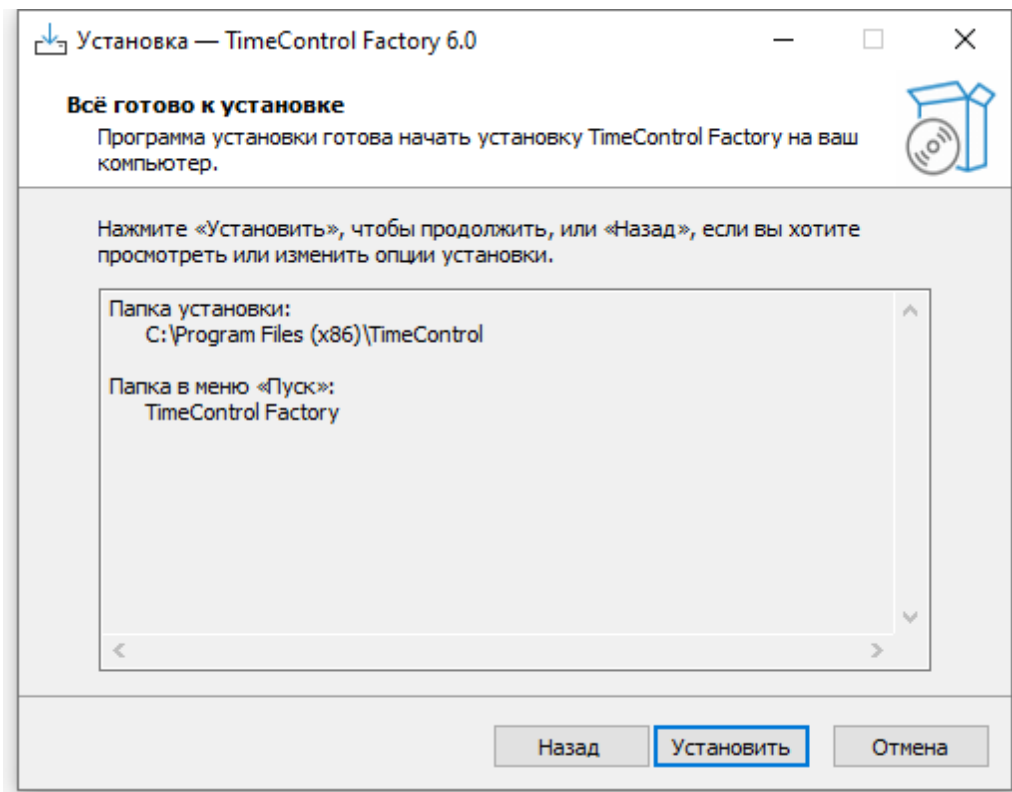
Установка — TimeControl Factory 6.0

Всё готово к установке

Программа установки готова начать установку TimeControl Factory на ваш компьютер.

Нажмите «Установить», чтобы продолжить, или «Назад», если вы хотите просмотреть или изменить опции установки.

Папка установки:
C:\Program Files (x86)\TimeControl

Папка в меню «Пуск»:
TimeControl Factory

Назад | Установить | Отмена